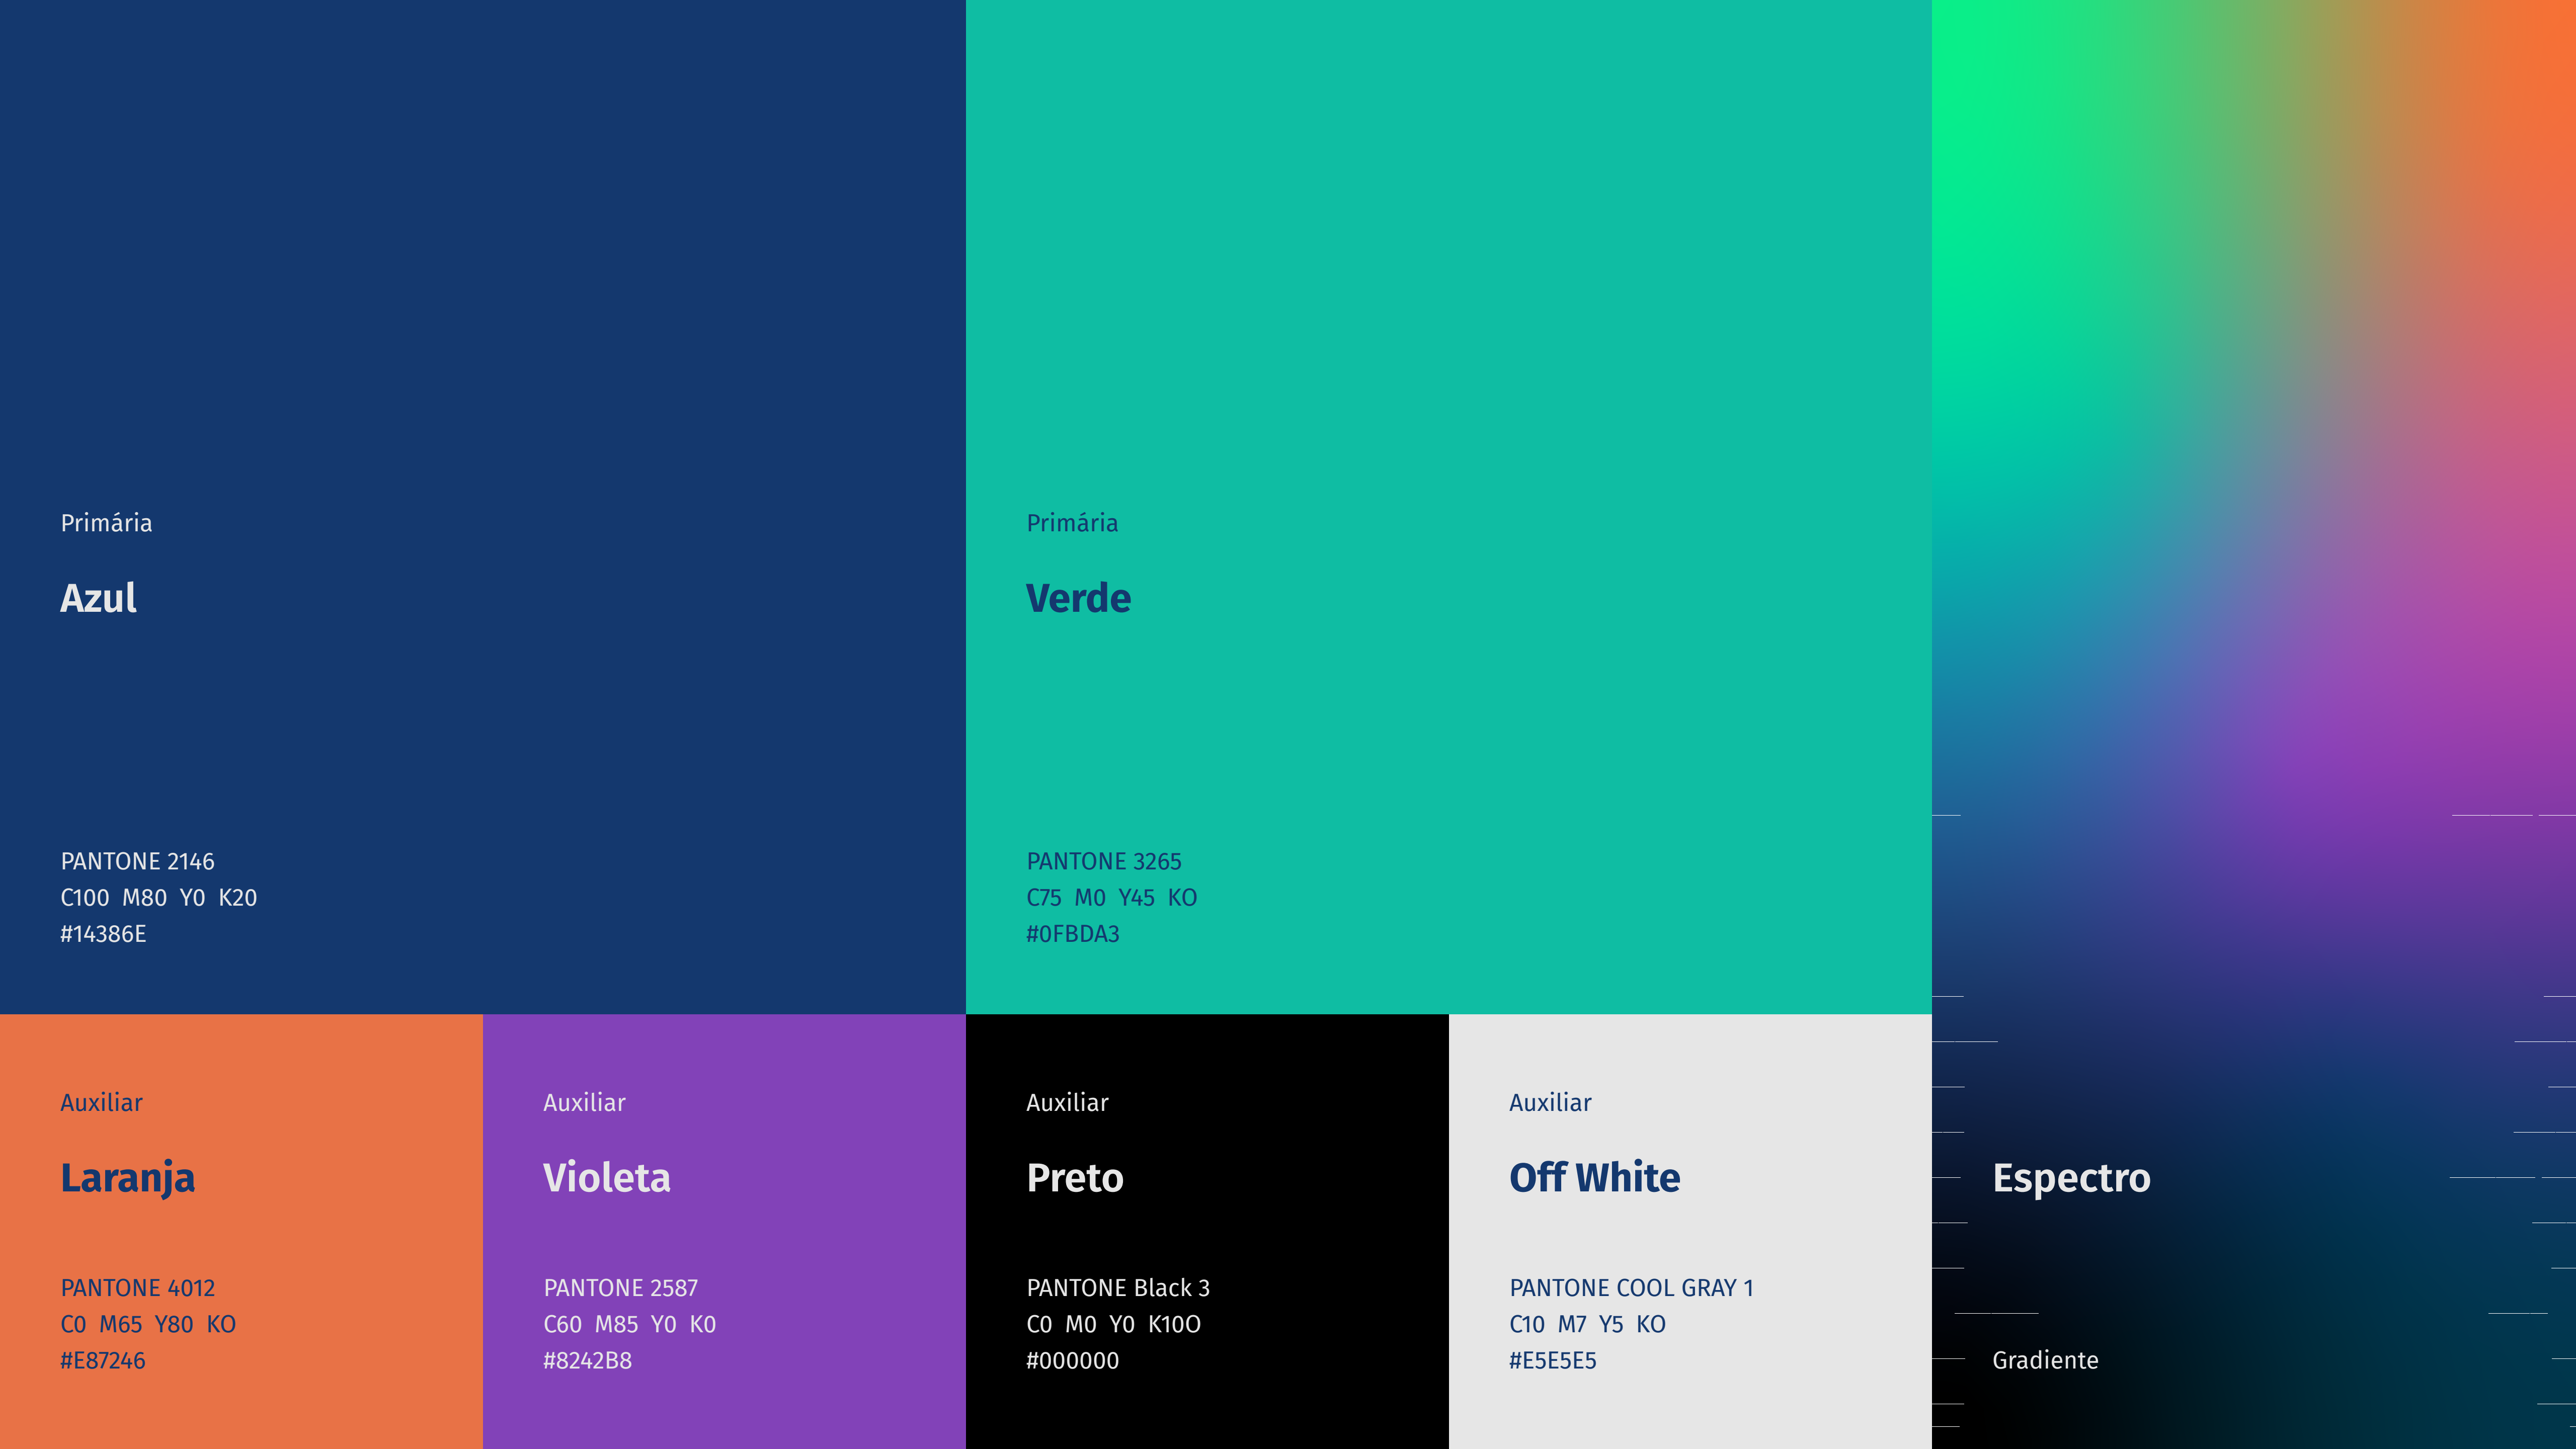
Primária

Azul

PANTONE 2146
C100 M80 Y0 K20
#14386E

Primária

Verde

PANTONE 3265
C75 M0 Y45 KO
#0FBDA3

Auxiliar

Laranja

PANTONE 4012
C0 M65 Y80 KO
#E87246

Auxiliar

Violeta

PANTONE 2587
C60 M85 Y0 K0
#8242B8

Auxiliar

Preto

PANTONE Black 3
C0 M0 Y0 K10O
#000000

Auxiliar

Off White

PANTONE COOL GRAY 1
C10 M7 Y5 KO
#E5E5E5

Espectro

Gradiente